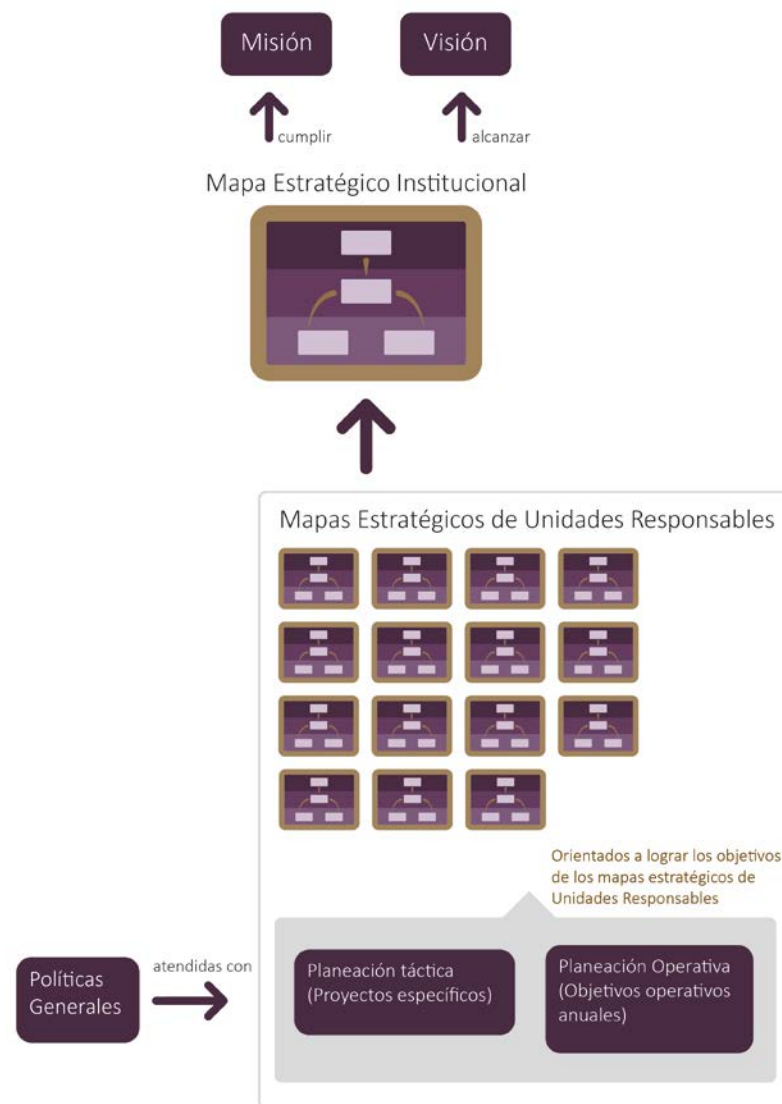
Misión

Visión

cumplir

alcanzar

Mapa Estratégico Institucional

Mapas Estratégicos de Unidades Responsables

Orientados a lograr los objetivos de los mapas estratégicos de Unidades Responsables

Políticas Generales

atendidas con

Planeación táctica (Proyectos específicos)

Planeación Operativa (Objetivos operativos anuales)